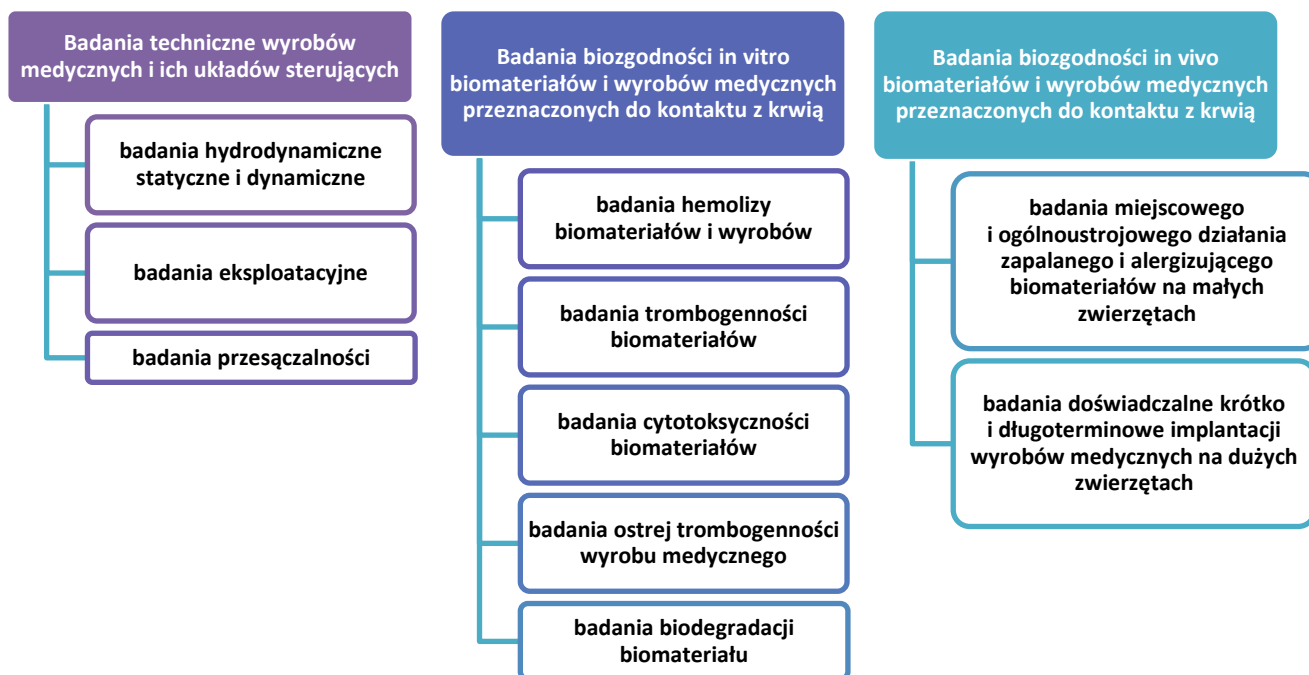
Badania techniczne wyrobów medycznych i ich układów sterujących

badania hydrodynamiczne statyczne i dynamiczne

badania eksploatacyjne

badania przesączalności

Badania biozgodności in vitro biomateriałów i wyrobów medycznych przeznaczonych do kontaktu z krwią

badania hemolizy biomateriałów i wyrobów

badania trombogenności biomateriałów

badania cytotoksyczności biomateriałów

badania ostrej trombogenności wyrobu medycznego

badania biodegradacji biomateriału

Badania biozgodności in vivo biomateriałów i wyrobów medycznych przeznaczonych do kontaktu z krwią

badania miejscowego i ogólnoustrojowego działania zapalanego i alergizującego biomateriałów na małych zwierzętach

badania doświadczalne krótko i długoterminowe implantacji wyrobów medycznych na dużych zwierzętach